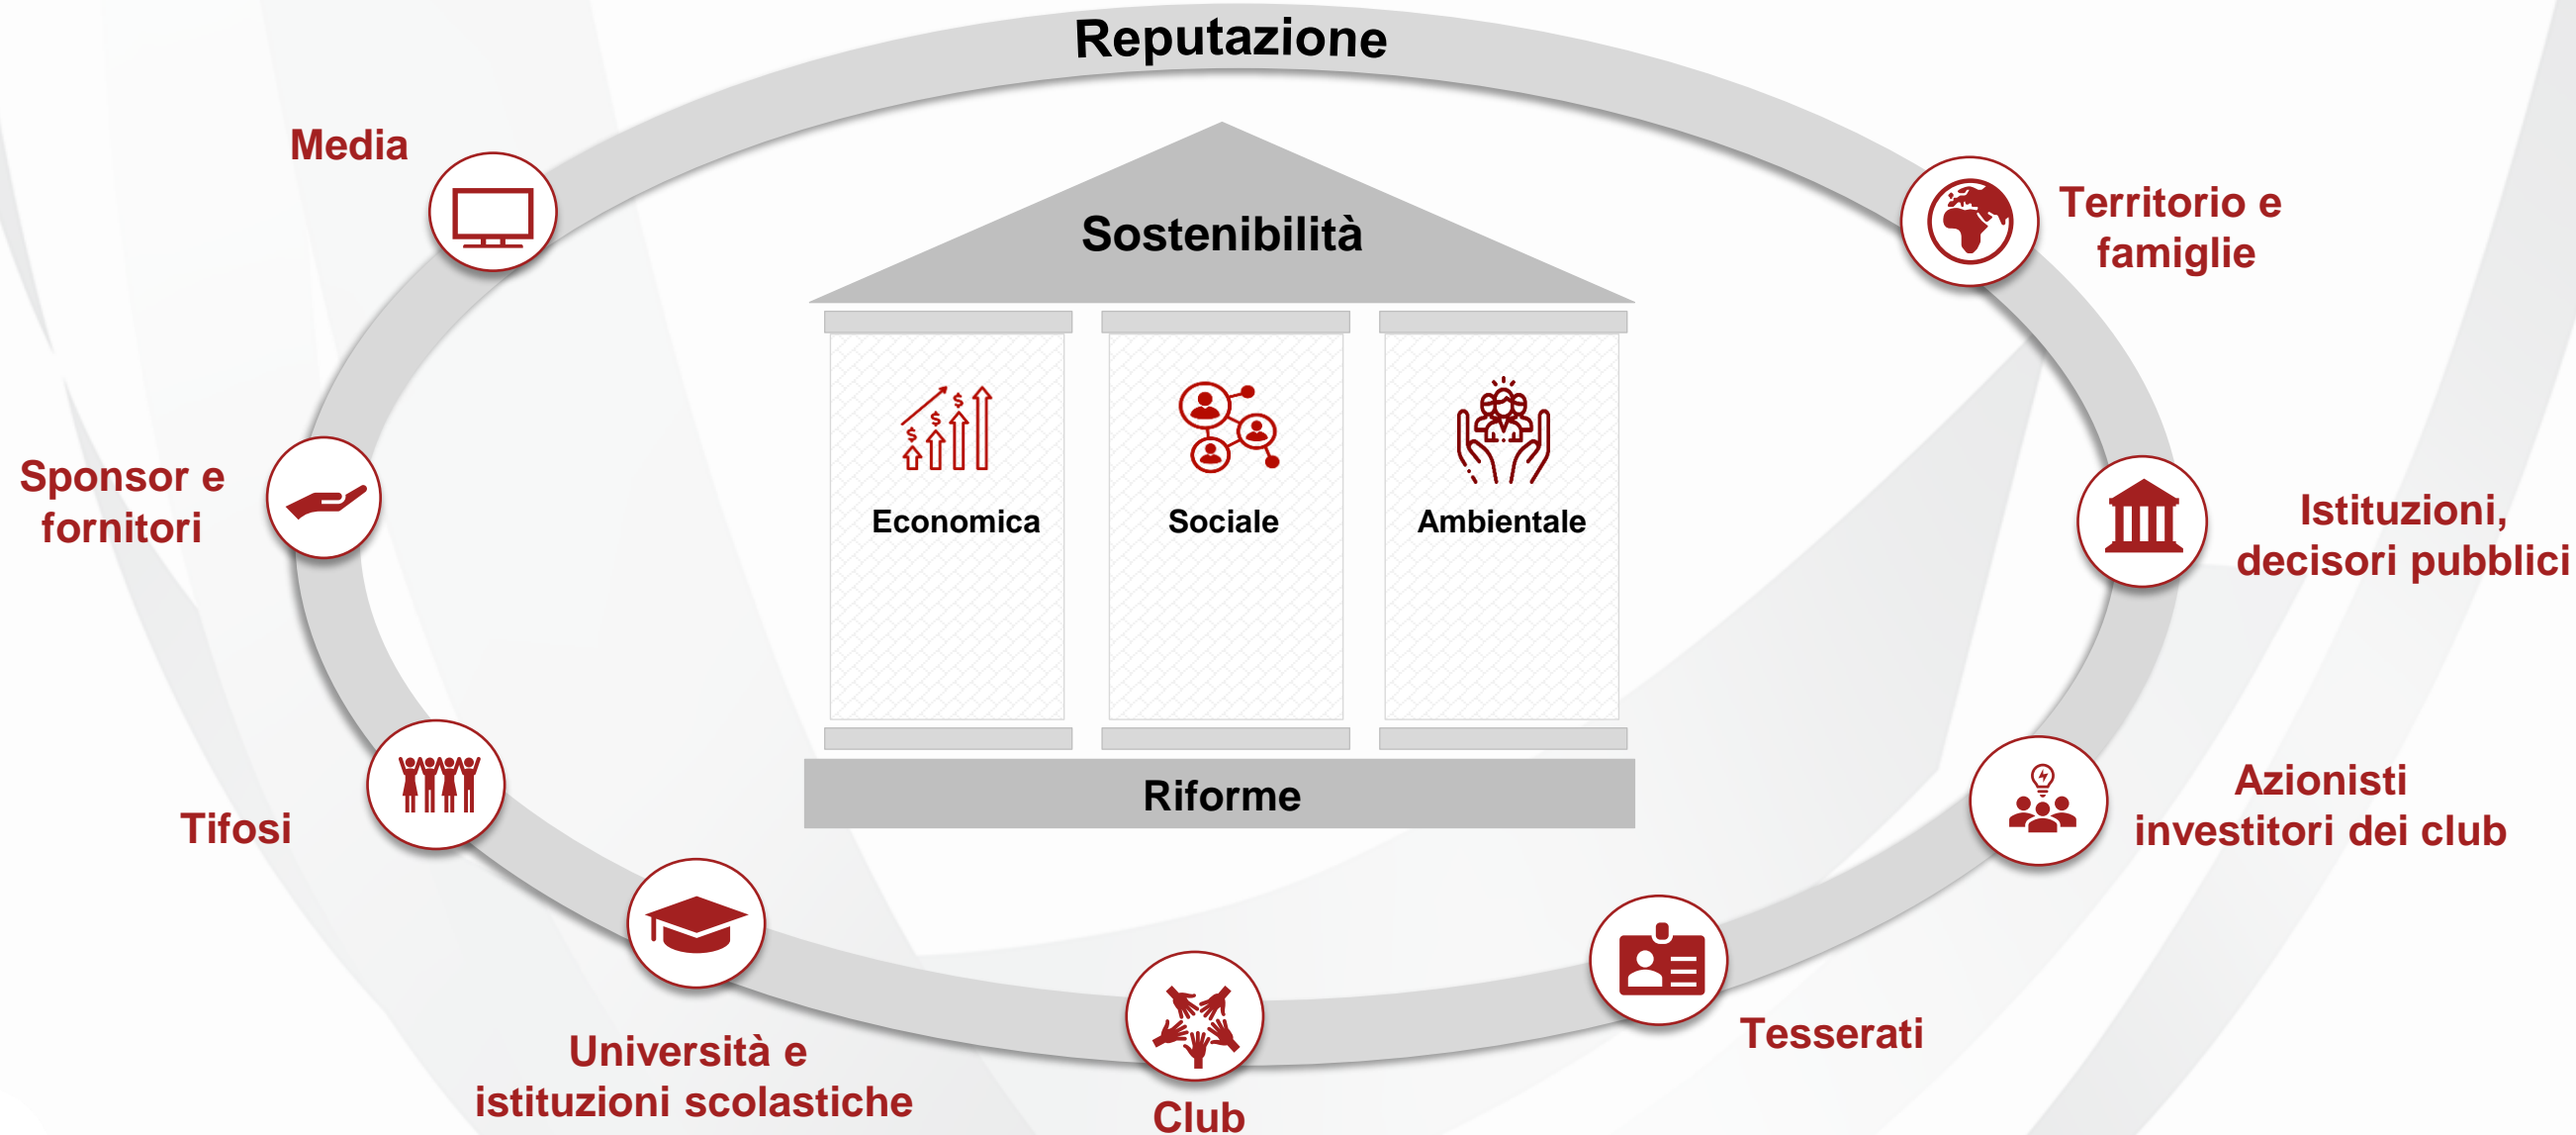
Reputazione

Media

Territorio e famiglie

Sostenibilità

Economica

Sociale

Ambientale

Sponsor e fornitori

Istituzioni, decisori pubblici

Riforme

Tifosi

Azionisti investitori dei club

Università e istituzioni scolastiche

Club

Tesserati